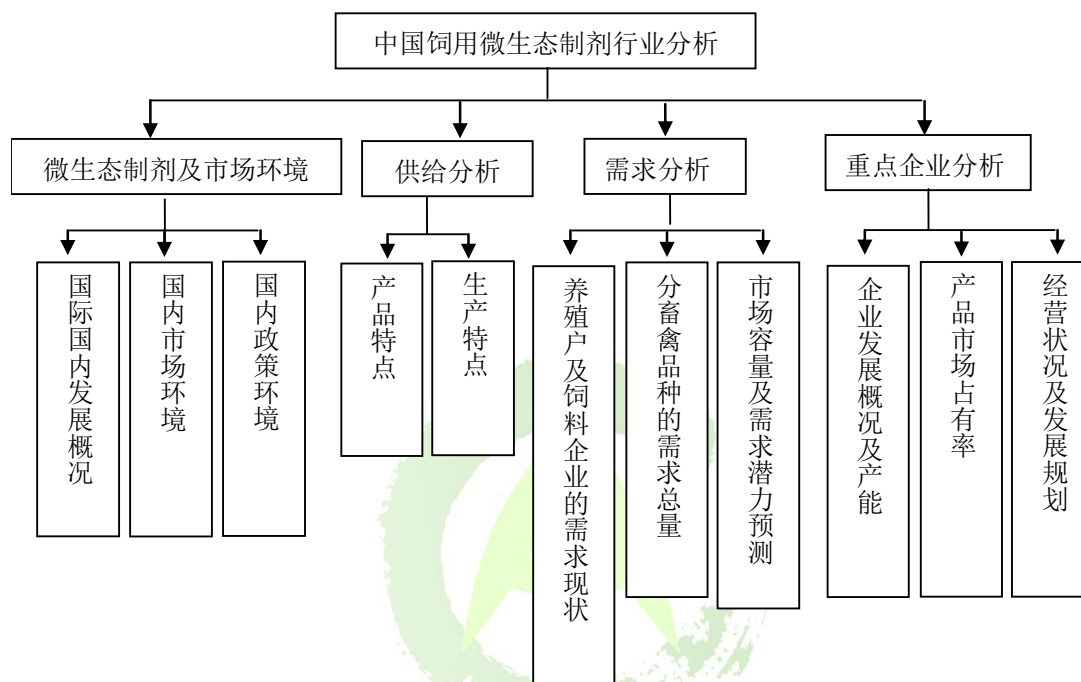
中国饲用微生态制剂行业分析

微生态制剂及市场环境

国际国内发展概况

国内市场环境

国内政策环境

供给分析

产品特点

生产特点

需求分析

养殖户及饲料企业的需求现状

分畜禽品种的需求总量

市场容量及需求潜力预测

重点企业分析

企业发展概况及产能

产品市场占有率

经营状况及发展规划